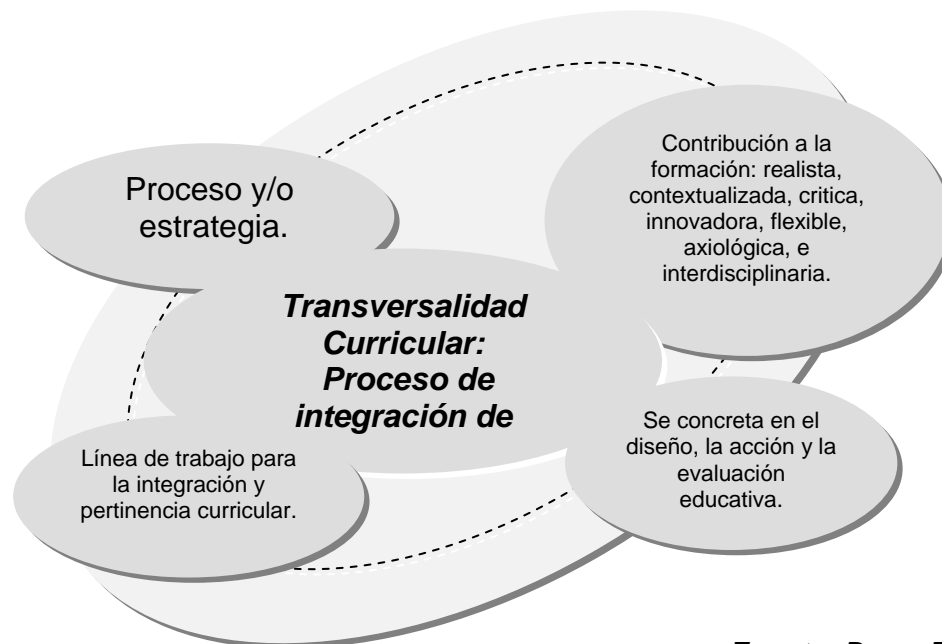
Proceso y/o estrategia.

Contribución a la formación: realista, contextualizada, critica, innovadora, flexible, axiológica, e interdisciplinaria.

Transversalidad Curricular: Proceso de integración de

Línea de trabajo para la integración y pertinencia curricular.

Se concreta en el diseño, la acción y la evaluación educativa.

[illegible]